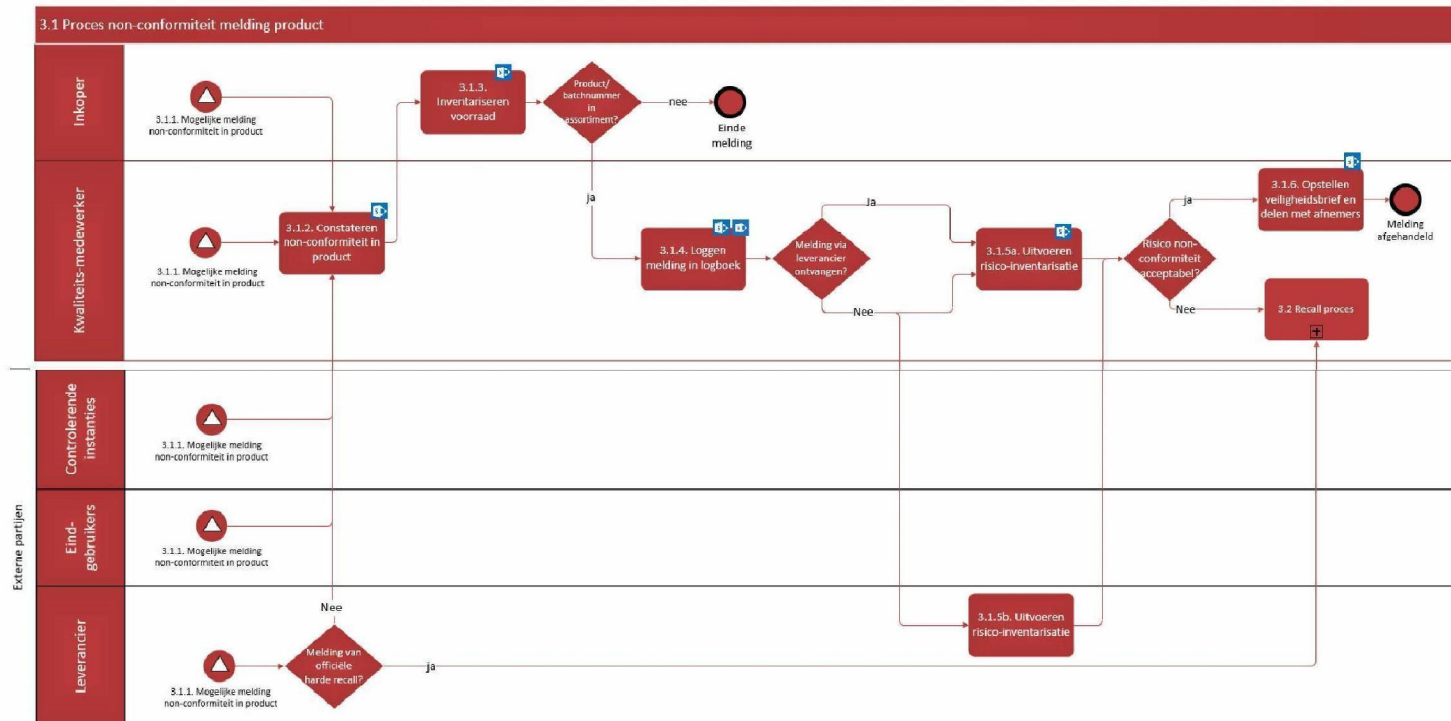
3.1 Proces non-conformiteit melding product

Inkoper

3.1.1. Mogelijke melding non-conformiteit in product

3.1.3. Inventariseren voorraad

Product/ batchnummer in assortiment?

nee

Einde melding

ja

Kwaliteits-medewerker

3.1.1. Mogelijke melding non-conformiteit in product

3.1.2. Constateren non-conformiteit in product

3.1.4. Loggen melding in logboek

Melding via leverancier ontvangen?

Ja

Nee

3.1.5a. Uitvoeren risico-inventarisatie

Risico non-conformiteit acceptabel?

ja

Nee

3.1.6. Opstellen veiligheidsbrief en delen met afnemers

Melding afgehandeld

3.2 Recall proces

Externe partijen

Controlerende instanties

3.1.1. Mogelijke melding non-conformiteit in product

Eind-gebruikers

3.1.1. Mogelijke melding non-conformiteit in product

Leverancier

Nee

3.1.1. Mogelijke melding non-conformiteit in product

Melding van officiële harde recall?

ja

3.1.5b. Uitvoeren risico-inventarisatie